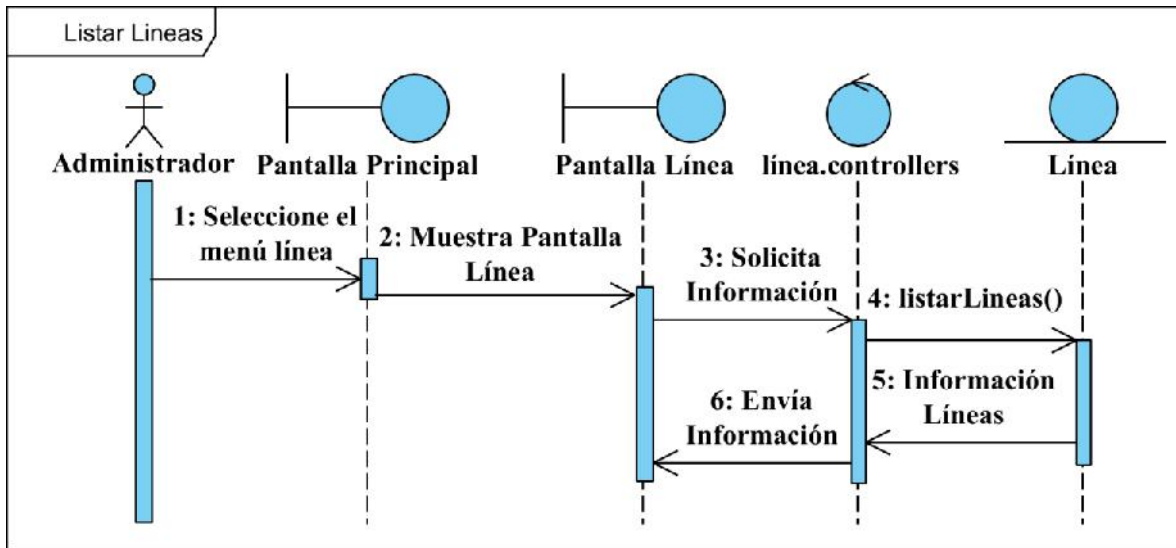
Listar Lineas

Administrador

Pantalla Principal

Pantalla Línea

línea.controllers

Línea

1: Seleccione el menú línea

2: Muestra Pantalla Línea

3: Solicita Información

4: listarLineas()

5: Información Líneas

6: Envía Información